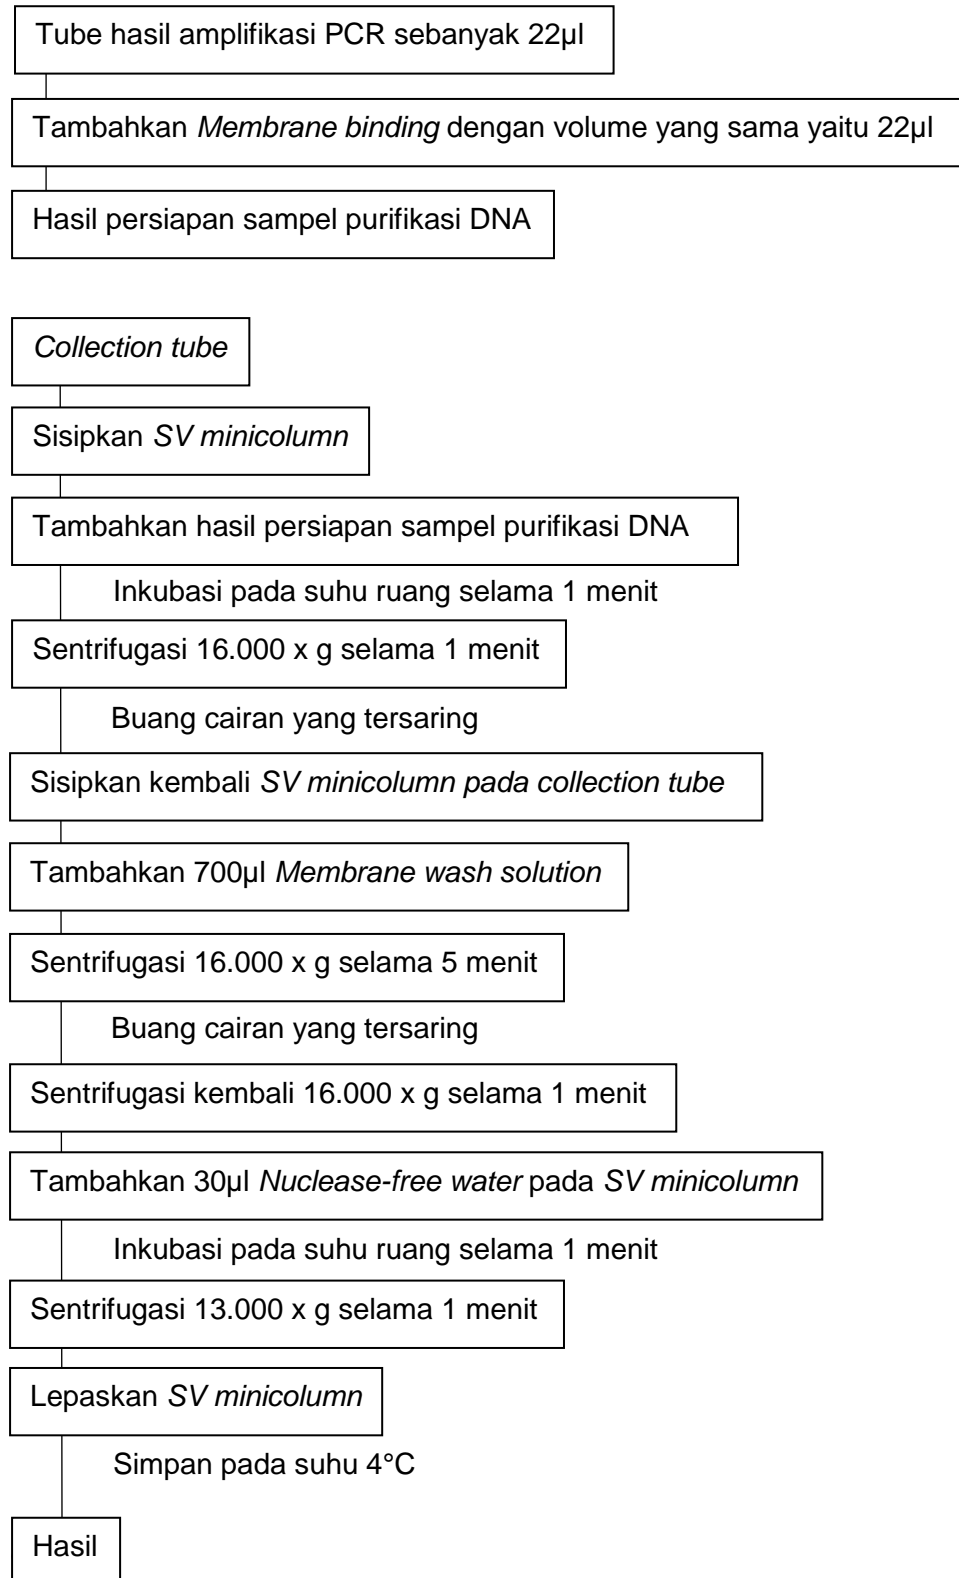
Tube hasil amplifikasi PCR sebanyak 22µl

Tambahkan *Membrane binding* dengan volume yang sama yaitu 22µl

Hasil persiapan sampel purifikasi DNA

*Collection tube*

Sisipkan *SV minicolumn*

Tambahkan hasil persiapan sampel purifikasi DNA

Inkubasi pada suhu ruang selama 1 menit

Sentrifugasi 16.000 x g selama 1 menit

Buang cairan yang tersaring

Sisipkan kembali *SV minicolumn pada collection tube*

Tambahkan 700µl *Membrane wash solution*

Sentrifugasi 16.000 x g selama 5 menit

Buang cairan yang tersaring

Sentrifugasi kembali 16.000 x g selama 1 menit

Tambahkan 30µl *Nuclease-free water* pada *SV minicolumn*

Inkubasi pada suhu ruang selama 1 menit

Sentrifugasi 13.000 x g selama 1 menit

Lepaskan *SV minicolumn*

Simpan pada suhu 4°C

Hasil